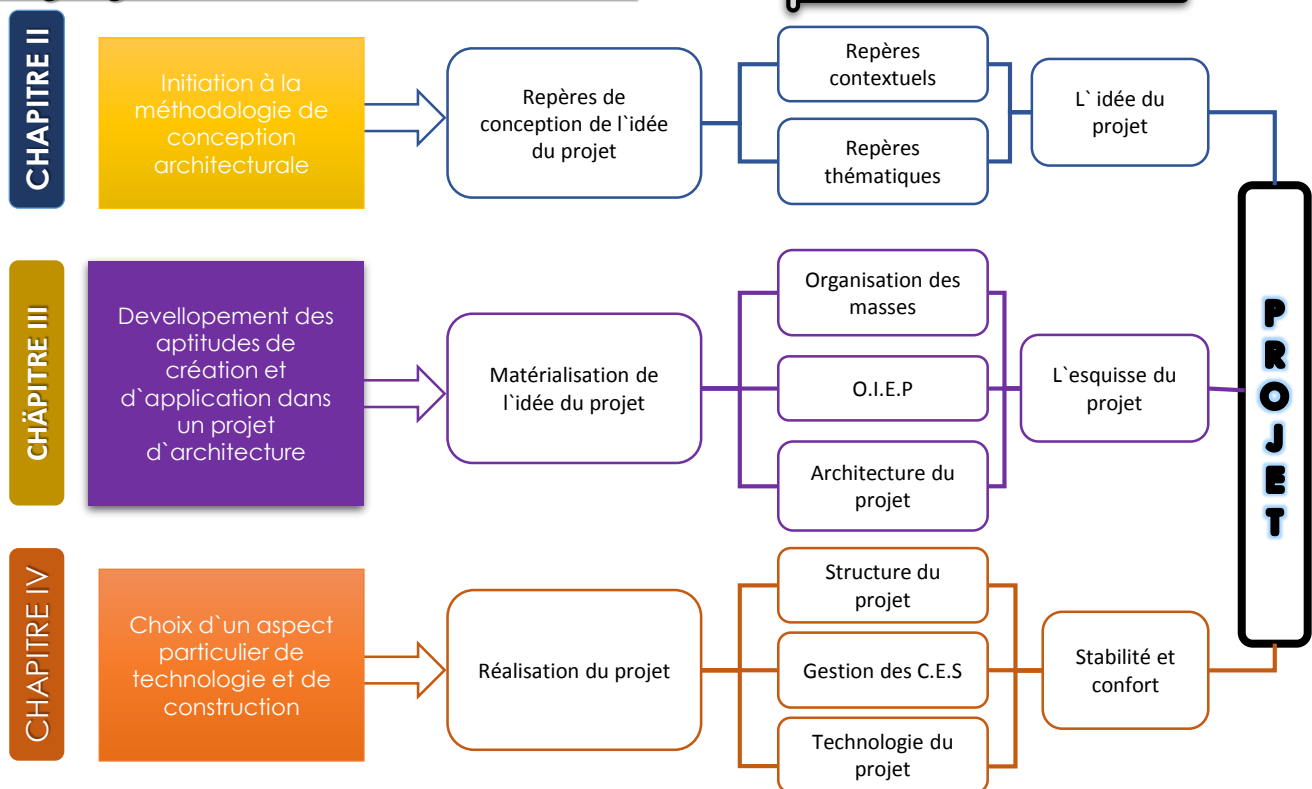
CHAPITRE II

Initiation à la méthodologie de conception architecturale

Repères de conception de l`idée du projet

Repères contextuels

Repères thématiques

L` idée du projet

CHÄPITRE III

Devellopement des aptitudes de création et d`application dans un projet d`architecture

Matérialisation de l`idée du projet

Organisation des masses

O.I.E.P

Architecture du projet

L`esquisse du projet

CHAPITRE IV

Choix d`un aspect particulier de technologie et de construction

Réalisation du projet

Structure du projet

Gestion des C.E.S

Technologie du projet

Stabilité et confort

PROJET